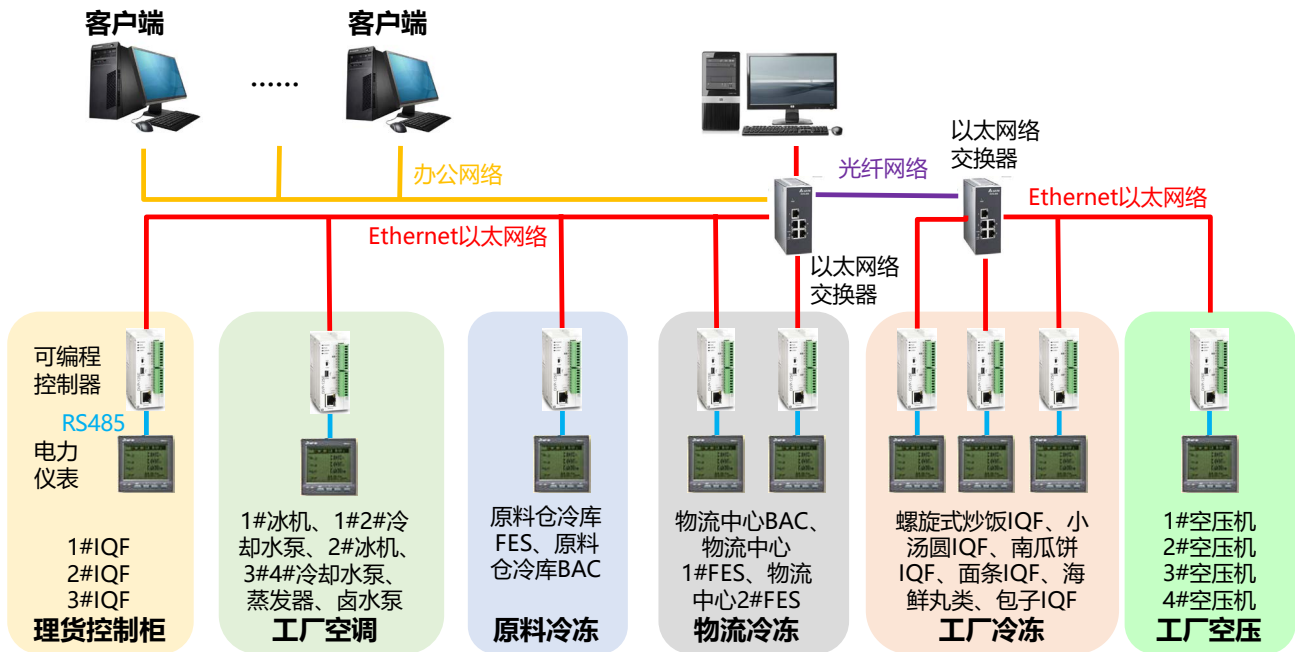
客户端

……

客户端

办公网络

光纤网络

以太网络交换器

Ethernet以太网络

Ethernet以太网络

以太网络交换器

可编程控制器

RS485

电力仪表

1#IQF
2#IQF
3#IQF

理货控制柜

1#冰机、1#2#冷却水泵、2#冰机、3#4#冷却水泵、蒸发器、卤水泵

工厂空调

原料仓冷库FES、原料仓冷库BAC

原料冷冻

物流中心BAC、物流中心1#FES、物流中心2#FES

物流冷冻

螺旋式炒饭IQF、小汤圆IQF、南瓜饼IQF、面条IQF、海鲜丸类、包子IQF

工厂冷冻

1#空压机
2#空压机
3#空压机
4#空压机

工厂空压